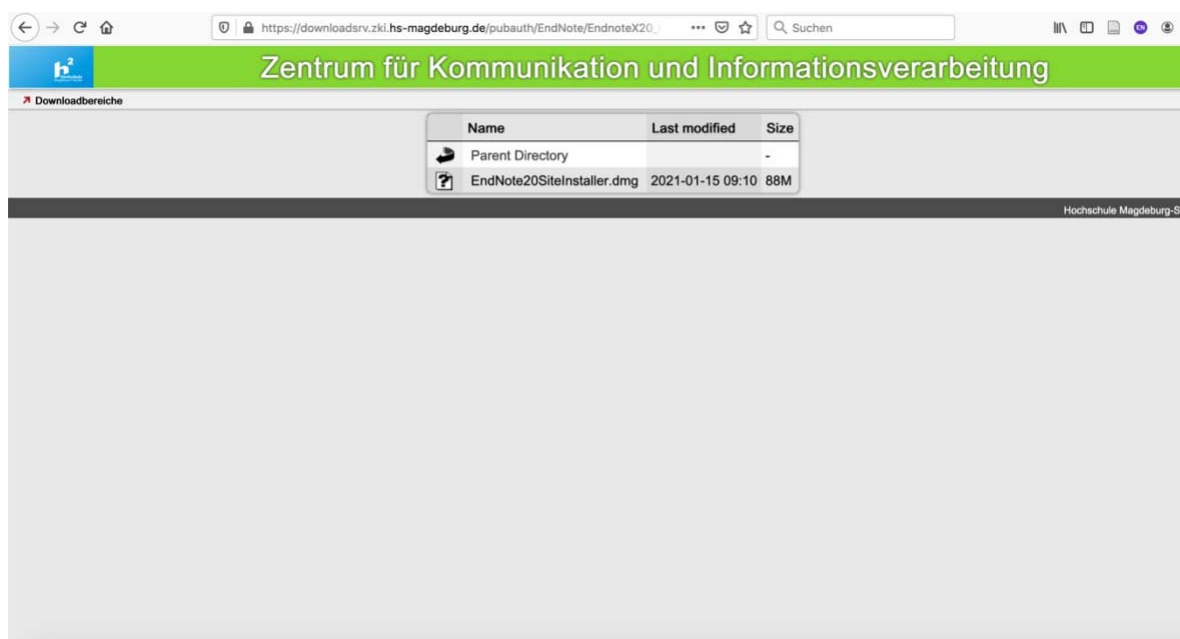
https://downloadsrv.zki.hs-magdeburg.de/pubauth/EndNote/EndnoteX20

Suchen

Zentrum für Kommunikation und Informationsverarbeitung

Downloadbereiche

| | Name | Last modified | Size |
|---|---|---|---|
| | Parent Directory | | - |
| | EndNote20SiteInstaller.dmg | 2021-01-15 09:10 | 88M |

Hochschule Magdeburg-S